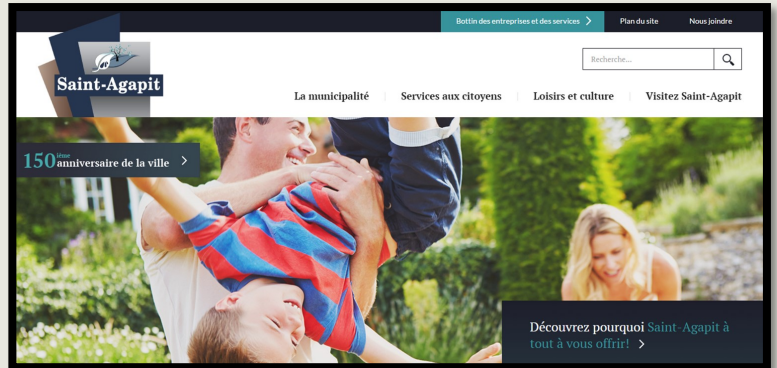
Bottin des entreprises et des services
Plan du site
Nous joindre

Saint-Agapit

Recherche...

La municipalité
Services aux citoyens
Loisirs et culture
Visitez Saint-Agapit

150$^{ième}$ anniversaire de la ville

Découvrez pourquoi Saint-Agapit a tout à vous offrir!